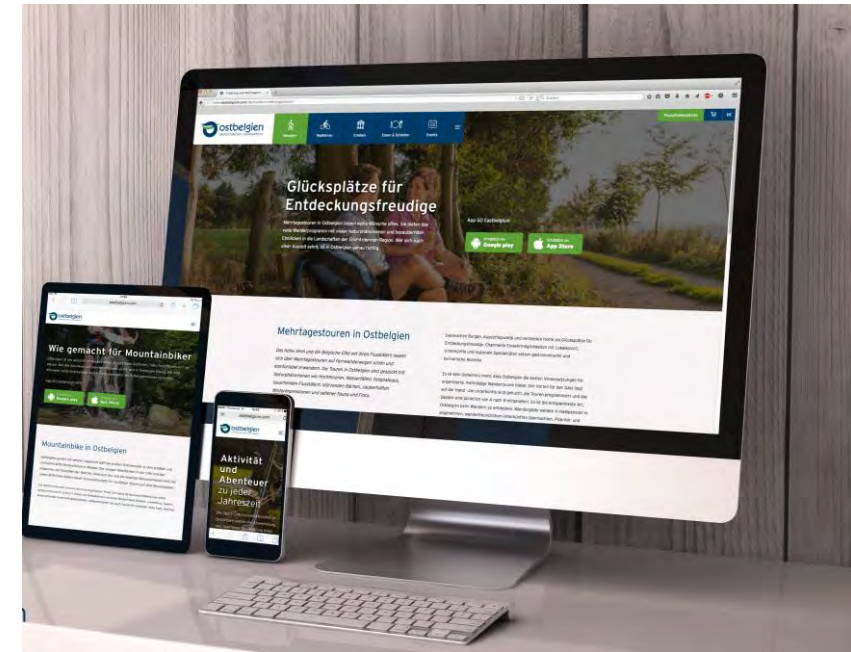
ostbelgien

Wandern

Radfahren

Erleben

Essen & Schlafen

Events

Glücksplätze für Entdeckungsfreudige

App GO Ostbelgien

Google play

App Store

Mehrtagestouren in Ostbelgien

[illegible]

Wie gemacht für Mountainbiker

Google play

App Store

Mountainbike in Ostbelgien

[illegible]

Aktivität und Abenteuer zu jeder Jahreszeit